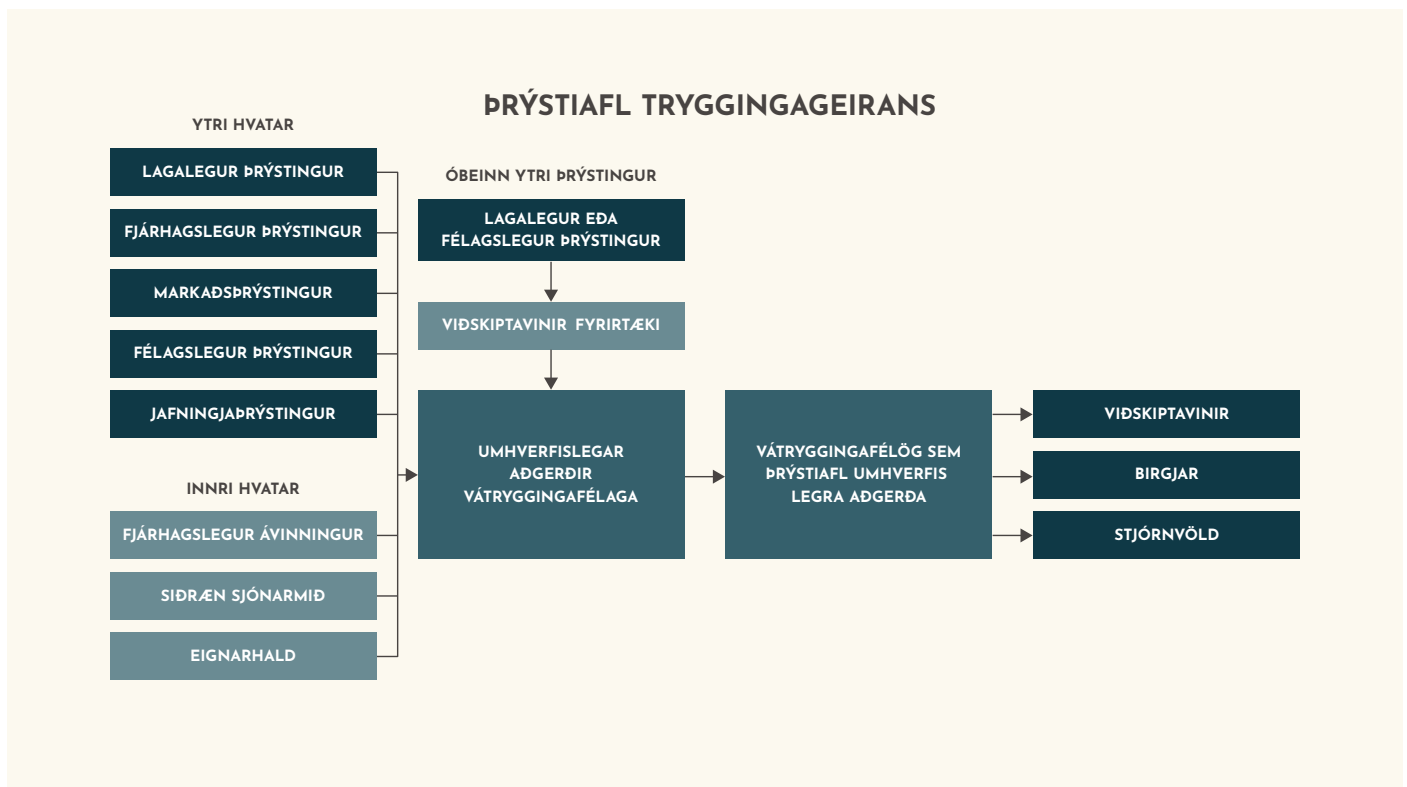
ÞRÝSTIAFL TRYGGINGAGEIRANS

YTRI HVATAR

LAGALEGUR ÞRÝSTINGUR

FJÁRHAGSLEGUR ÞRÝSTINGUR

MARKAÐSÞRÝSTINGUR

FÉLAGSLEGUR ÞRÝSTINGUR

JAFNINGJAÞRÝSTINGUR

INNRI HVATAR

FJÁRHAGSLEGUR ÁVINNINGUR

SIÐRÆN SJÓNARMIÐ

EIGNARHALD

ÓBEINN YTRI ÞRÝSTINGUR

LAGALEGUR EÐA FÉLAGSLEGUR ÞRÝSTINGUR

VIÐSKIPTAVINIR FYRIRTÆKI

UMHVERFISLEGAR AÐGERÐIR VÁTRYGGINGAFÉLAGA

VÁTRYGGINGAFÉLÖG SEM ÞRÝSTIAFL UMHVERFIS LEGRA AÐGERÐA

VIÐSKIPTAVINIR

BIRGJAR

STJÓRNVÖLD